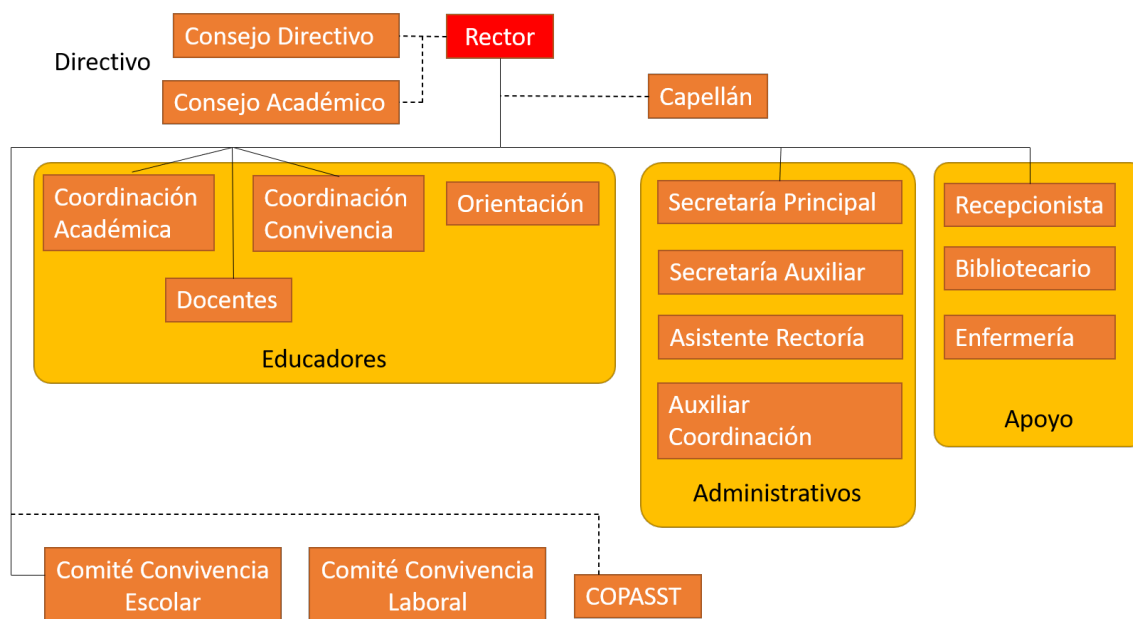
Consejo Directivo

Rector

Directivo

Consejo Académico

Capellán

Coordinación Académica

Coordinación Convivencia

Orientación

Docentes

Educadores

Secretaría Principal

Secretaría Auxiliar

Asistente Rectoría

Auxiliar Coordinación

Administrativos

Recepcionista

Bibliotecario

Enfermería

Apoyo

Comité Convivencia Escolar

Comité Convivencia Laboral

COPASST